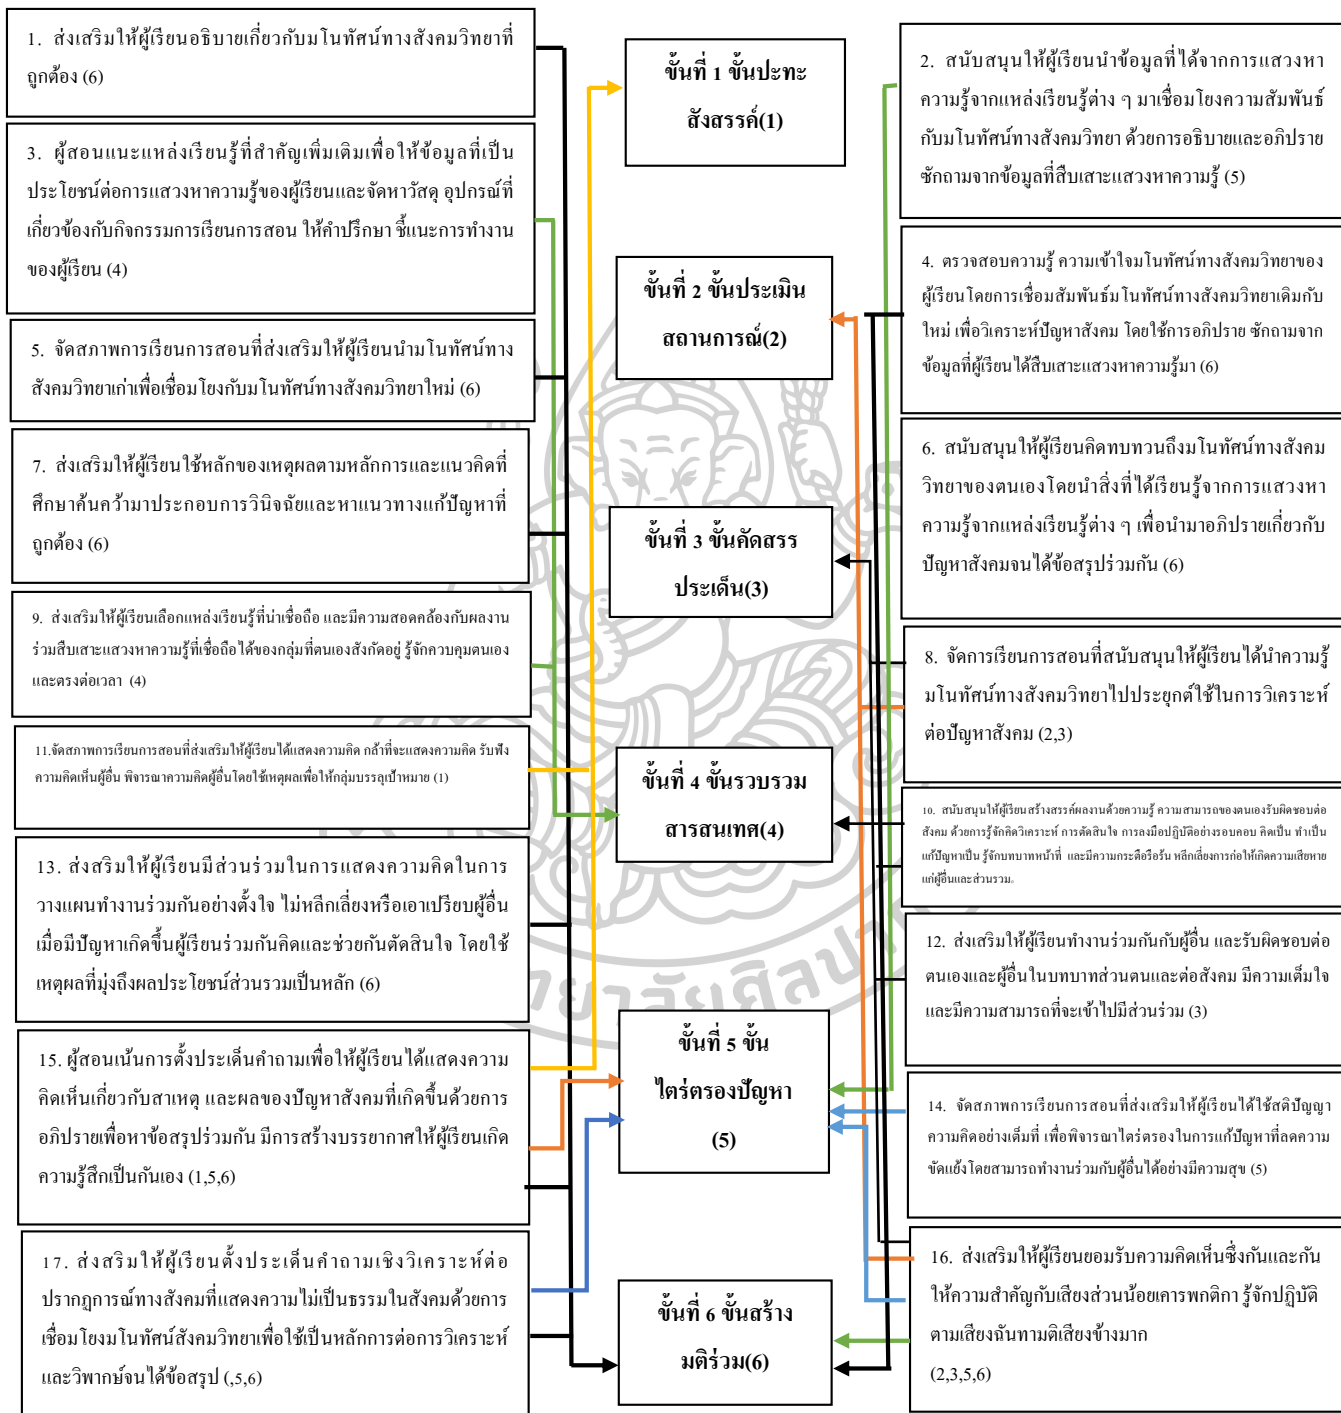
1. ส่งเสริมให้ผู้เรียนอธิบายเกี่ยวกับมโนทัศน์ทางสังคมวิทยาที่ถูกต้อง (6)

3. ผู้สอนแนะแหล่งเรียนรู้ที่สำคัญเพิ่มเติมเพื่อให้ข้อมูลที่เป็นประโยชน์ต่อการแสวงหาความรู้ของผู้เรียนและจัดหาวัสดุ อุปกรณ์ที่เกี่ยวข้องกับกิจกรรมการเรียนการสอน ให้คำปรึกษา ชี้แนะการทำงานของผู้เรียน (4)

5. จัดสภาพการเรียนการสอนที่ส่งเสริมให้ผู้เรียนนำมโนทัศน์ทางสังคมวิทยาเก่าเพื่อเชื่อมโยงกับมโนทัศน์ทางสังคมวิทยาใหม่ (6)

7. ส่งเสริมให้ผู้เรียนใช้หลักของเหตุผลตามหลักการและแนวคิดที่ศึกษาค้นคว้ามาประกอบการวินิจฉัยและหาแนวทางแก้ปัญหาที่ถูกต้อง (6)

9. ส่งเสริมให้ผู้เรียนเลือกแหล่งเรียนรู้ที่น่าเชื่อถือ และมีความสอดคล้องกับผลงานร่วมสืบเสาะแสวงหาความรู้ที่เชื่อถือได้ของกลุ่มที่ตนเองสังกัดอยู่ รู้จักควบคุมตนเองและตรงต่อเวลา (4)

11.จัดสภาพการเรียนการสอนที่ส่งเสริมให้ผู้เรียนได้แสดงความคิด กล้าที่จะแสดงความคิด รับฟังความคิดเห็นผู้อื่น พิจารณาความคิดผู้อื่นโดยใช้เหตุผลเพื่อให้กลุ่มบรรลุเป้าหมาย (1)

13. ส่งเสริมให้ผู้เรียนมีส่วนร่วมในการแสดงความคิดในการวางแผนทำงานร่วมกันอย่างตั้งใจ ไม่หลีกเลี่ยงหรือเอาเปรียบผู้อื่น เมื่อมีปัญหาเกิดขึ้นผู้เรียนร่วมกันคิดและช่วยกันตัดสินใจ โดยใช้เหตุผลที่มุ่งถึงผลประโยชน์ส่วนรวมเป็นหลัก (6)

15. ผู้สอนเน้นการตั้งประเด็นคำถามเพื่อให้ผู้เรียนได้แสดงความคิดเห็นเกี่ยวกับสาเหตุ และผลของปัญหาสังคมที่เกิดขึ้นด้วยการอภิปรายเพื่อหาข้อสรุปร่วมกัน มีการสร้างบรรยากาศให้ผู้เรียนเกิดความรู้สึกเป็นกันเอง (1,5,6)

17. ส่งสริมให้ผู้เรียนตั้งประเด็นคำถามเชิงวิเคราะห์ต่อปรากฏการณ์ทางสังคมที่แสดงความไม่เป็นธรรมในสังคมด้วยการเชื่อมโยงมโนทัศน์สังคมวิทยาเพื่อใช้เป็นหลักการต่อการวิเคราะห์และวิพากษ์จนได้ข้อสรุป (,5,6)

ขั้นที่ 1 ขั้นปะทะสังสรรค์(1)

ขั้นที่ 2 ขั้นประเมินสถานการณ์(2)

ขั้นที่ 3 ขั้นคัดสรรประเด็น(3)

ขั้นที่ 4 ขั้นรวบรวมสารสนเทศ(4)

ขั้นที่ 5 ขั้นไตร่ตรองปัญหา (5)

ขั้นที่ 6 ขั้นสร้างมติร่วม(6)

2. สนับสนุนให้ผู้เรียนนำข้อมูลที่ได้จากการแสวงหาความรู้จากแหล่งเรียนรู้ต่าง ๆ มาเชื่อมโยงความสัมพันธ์กับมโนทัศน์ทางสังคมวิทยา ด้วยการอธิบายและอภิปรายซักถามจากข้อมูลที่สืบเสาะแสวงหาความรู้ (5)

4. ตรวจสอบความรู้ ความเข้าใจมโนทัศน์ทางสังคมวิทยาของผู้เรียนโดยการเชื่อมสัมพันธ์มโนทัศน์ทางสังคมวิทยาเดิมกับใหม่ เพื่อวิเคราะห์ปัญหาสังคม โดยใช้การอภิปราย ซักถามจากข้อมูลที่ผู้เรียนได้สืบเสาะแสวงหาความรู้มา (6)

6. สนับสนุนให้ผู้เรียนคิดทบทวนถึงมโนทัศน์ทางสังคมวิทยาของตนเองโดยนำสิ่งที่ได้เรียนรู้จากการแสวงหาความรู้จากแหล่งเรียนรู้ต่าง ๆ เพื่อนำมาอภิปรายเกี่ยวกับปัญหาสังคมจนได้ข้อสรุปร่วมกัน (6)

8. จัดการเรียนการสอนที่สนับสนุนให้ผู้เรียนได้นำความรู้มโนทัศน์ทางสังคมวิทยาไปประยุกต์ใช้ในการวิเคราะห์ต่อปัญหาสังคม (2,3)

10. สนับสนุนให้ผู้เรียนสร้างสรรค์ผลงานด้วยความรู้ ความสามารถของตนเองรับผิดชอบต่อสังคม ด้วยการรู้จักคิดวิเคราะห์ การตัดสินใจ การลงมือปฏิบัติอย่างรอบคอบ คิดเป็น ทำเป็น แก้ปัญหาเป็น รู้จักบทบาทหน้าที่ และมีความกระตือรือร้น หลีกเลี่ยงการก่อให้เกิดความเสียหายแก่ผู้อื่นและส่วนรวม

12. ส่งเสริมให้ผู้เรียนทำงานร่วมกันกับผู้อื่น และรับผิดชอบต่อตนเองและผู้อื่นในบทบาทส่วนตนและต่อสังคม มีความเต็มใจ และมีความสามารถที่จะเข้าไปมีส่วนร่วม (3)

14. จัดสภาพการเรียนการสอนที่ส่งเสริมให้ผู้เรียนได้ใช้สติปัญญา ความคิดอย่างเต็มที่ เพื่อพิจารณาไตร่ตรองในการแก้ปัญหาที่ลดความขัดแย้งโดยสามารถทำงานร่วมกับผู้อื่นได้อย่างมีความสุข (5)

16. ส่งเสริมให้ผู้เรียนยอมรับความคิดเห็นซึ่งกันและกัน ให้ความสำคัญกับเสียงส่วนน้อยเคารพกติกา รู้จักปฏิบัติตามเสียงฉันทามติเสียงข้างมาก (2,3,5,6)